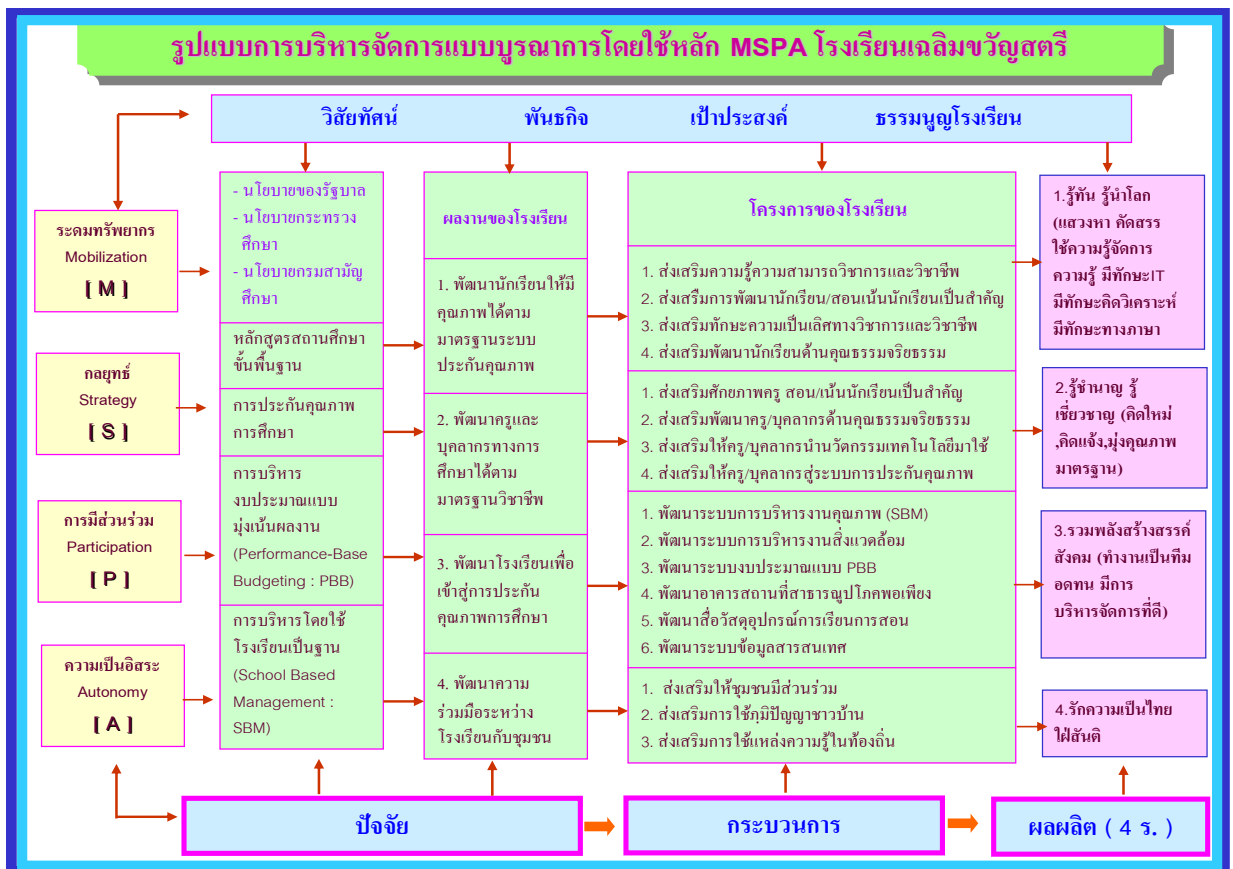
รูปแบบการบริหารจัดการแบบบูรณาการโดยใช้หลัก MSPA โรงเรียนเฉลิมขวัญสตรี

วิสัยทัศน์ พันธกิจ เป้าประสงค์ ธรรมนูญโรงเรียน

ระดมทรัพยากร
Mobilization
[ M ]

กลยุทธ์
Strategy
[ S ]

การมีส่วนร่วม
Participation
[ P ]

ความเป็นอิสระ
Autonomy
[ A ]

- นโยบายของรัฐบาล
- นโยบายกระทรวงศึกษา
- นโยบายกรมสามัญศึกษา

หลักสูตรสถานศึกษาขั้นพื้นฐาน

การประกันคุณภาพการศึกษา

การบริหารงบประมาณแบบมุ่งเน้นผลงาน (Performance-Base Budgeting : PBB)

การบริหารโดยใช้โรงเรียนเป็นฐาน (School Based Management : SBM)

ผลงานของโรงเรียน

1. พัฒนานักเรียนให้มีคุณภาพได้ตามมาตรฐานระบบประกันคุณภาพ

2. พัฒนาครูและบุคลากรทางการศึกษาได้ตามมาตรฐานวิชาชีพ

3. พัฒนาโรงเรียนเพื่อเข้าสู่การประกันคุณภาพการศึกษา

4. พัฒนาความร่วมมือระหว่างโรงเรียนกับชุมชน

โครงการของโรงเรียน

1. ส่งเสริมความรู้ความสามารถวิชาการและวิชาชีพ
2. ส่งเสริมการพัฒนานักเรียน/สอนเน้นนักเรียนเป็นสำคัญ
3. ส่งเสริมทักษะความเป็นเลิศทางวิชาการและวิชาชีพ
4. ส่งเสริมพัฒนานักเรียนด้านคุณธรรมจริยธรรม

1. ส่งเสริมศักยภาพครู สอน/เน้นนักเรียนเป็นสำคัญ
2. ส่งเสริมพัฒนาครู/บุคลากรด้านคุณธรรมจริยธรรม
3. ส่งเสริมให้ครู/บุคลากรนำนวัตกรรมเทคโนโลยีมาใช้
4. ส่งเสริมให้ครู/บุคลากรสู่ระบบการประกันคุณภาพ

1. พัฒนาระบบการบริหารงานคุณภาพ (SBM)
2. พัฒนาระบบการบริหารงานสิ่งแวดล้อม
3. พัฒนาระบบงบประมาณแบบ PBB
4. พัฒนาอาคารสถานที่สาธารณูปโภคพอเพียง
5. พัฒนาสื่อวัสดุอุปกรณ์การเรียนการสอน
6. พัฒนาระบบข้อมูลสารสนเทศ

1. ส่งเสริมให้ชุมชนมีส่วนร่วม
2. ส่งเสริมการใช้ภูมิปัญญาชาวบ้าน
3. ส่งเสริมการใช้แหล่งความรู้ในท้องถิ่น

1.รู้ทัน รู้นำโลก (แสวงหา คัดสรร ใช้ความรู้จัดการความรู้ มีทักษะIT มีทักษะคิดวิเคราะห์ มีทักษะทางภาษา

2.รู้ชำนาญ รู้เชี่ยวชาญ (คิดใหม่ ,คิดแจ้ง,มุ่งคุณภาพมาตรฐาน)

3.รวมพลังสร้างสรรค์สังคม (ทำงานเป็นทีม อดทน มีการบริหารจัดการที่ดี)

4.รักความเป็นไทย ใฝ่สันติ

ปัจจัย

กระบวนการ

ผลผลิต ( 4 ร. )